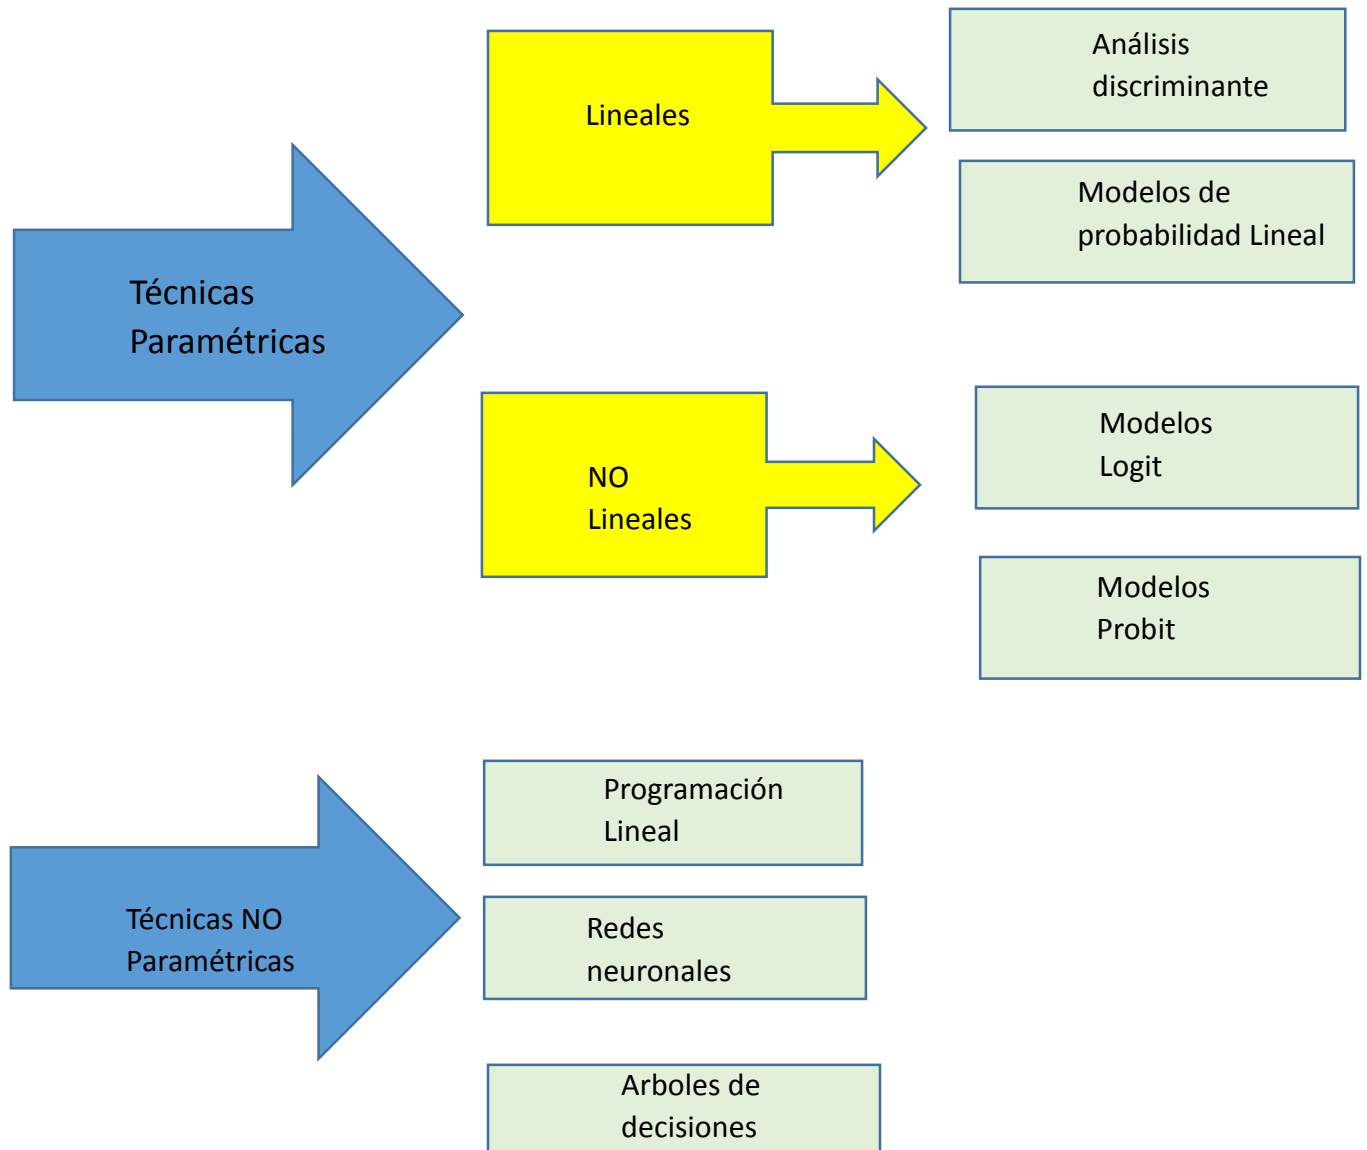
Técnicas Paramétricas

Lineales

Análisis discriminante

Modelos de probabilidad Lineal

NO Lineales

Modelos Logit

Modelos Probit

Técnicas NO Paramétricas

Programación Lineal

Redes neuronales

Arboles de decisiones